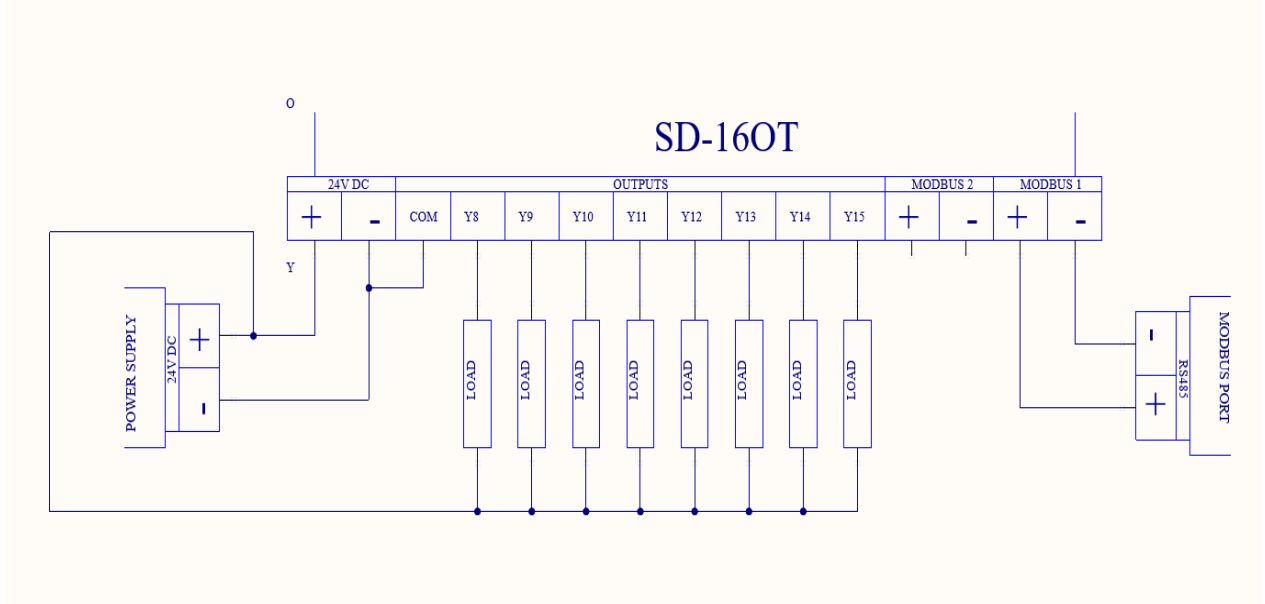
O

SD-16OT

| 24V DC | | OUTPUTS | | | | | | | | | MODBUS 2 | | MODBUS 1 | |
|---|---|---|---|---|---|---|---|---|---|---|---|---|---|---|
| + | - | COM | Y8 | Y9 | Y10 | Y11 | Y12 | Y13 | Y14 | Y15 | + | - | + | - |

Y

POWER SUPPLY
24V DC
+
-

LOAD
LOAD
LOAD
LOAD
LOAD
LOAD
LOAD
LOAD

-
+
RS485
MODBUS PORT